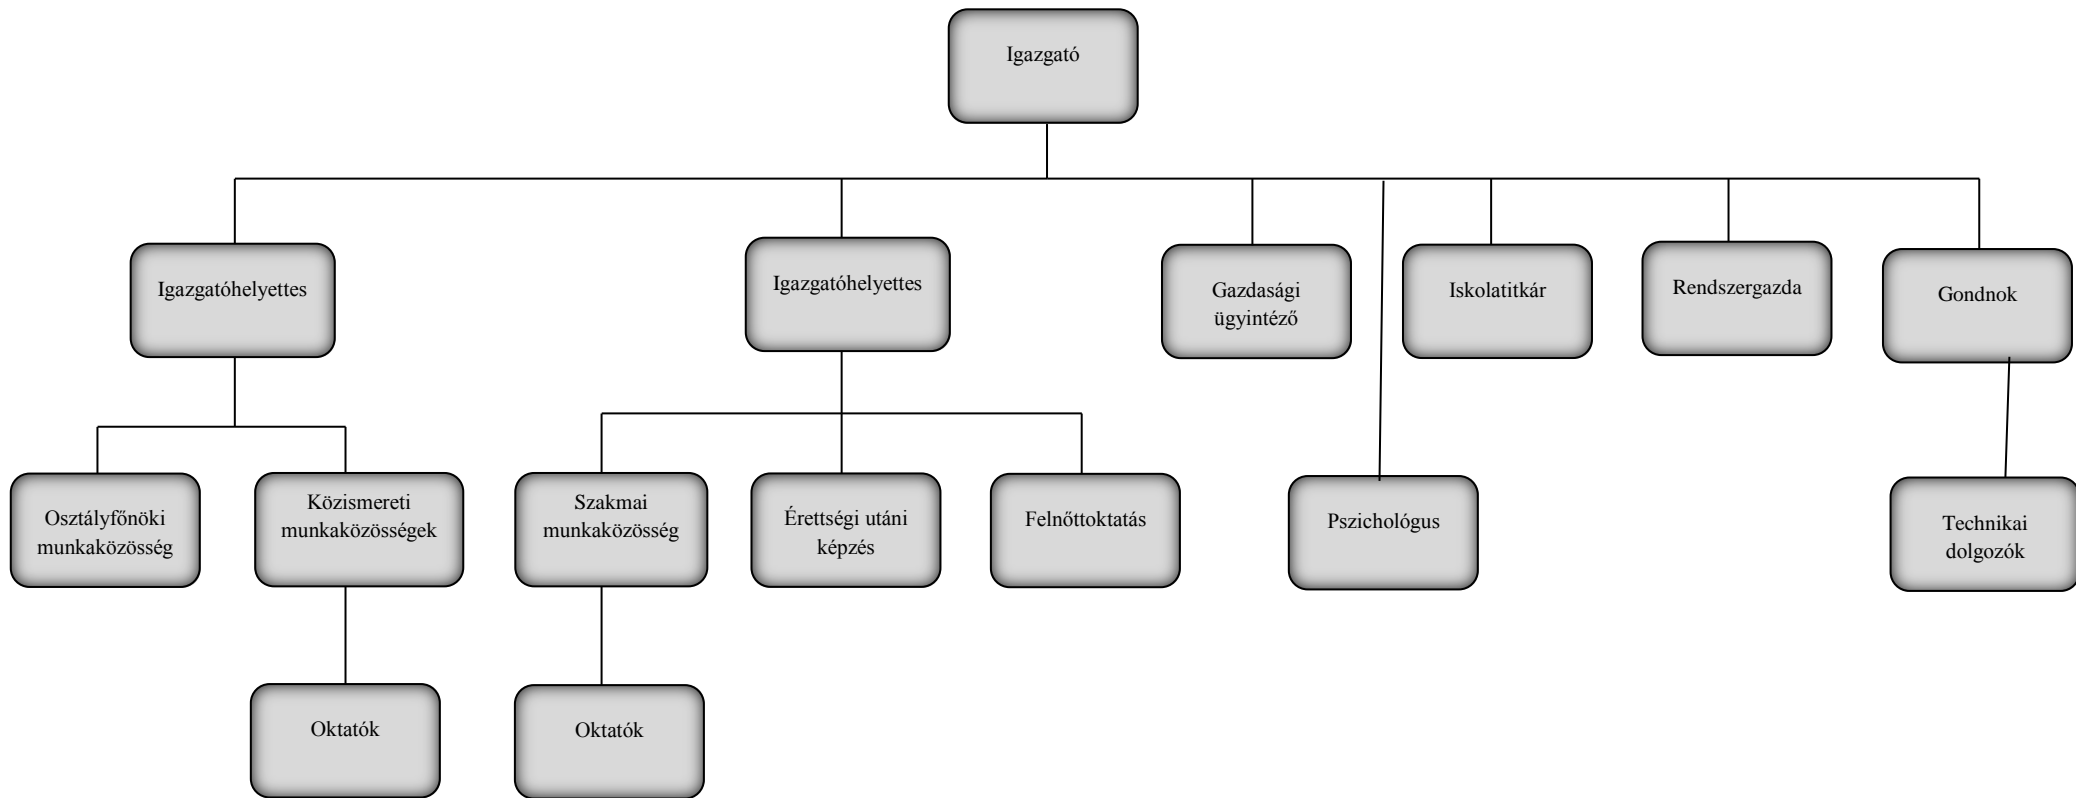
Igazgató

Igazgatóhelyettes

Igazgatóhelyettes

Gazdasági ügyintéző

Iskolatitkár

Rendszergazda

Gondnok

Osztályfőnöki munkaközösség

Közismereti munkaközösségek

Szakmai munkaközösség

Érettségi utáni képzés

Felnőttoktatás

Pszichológus

Technikai dolgozók

Oktatók

Oktatók